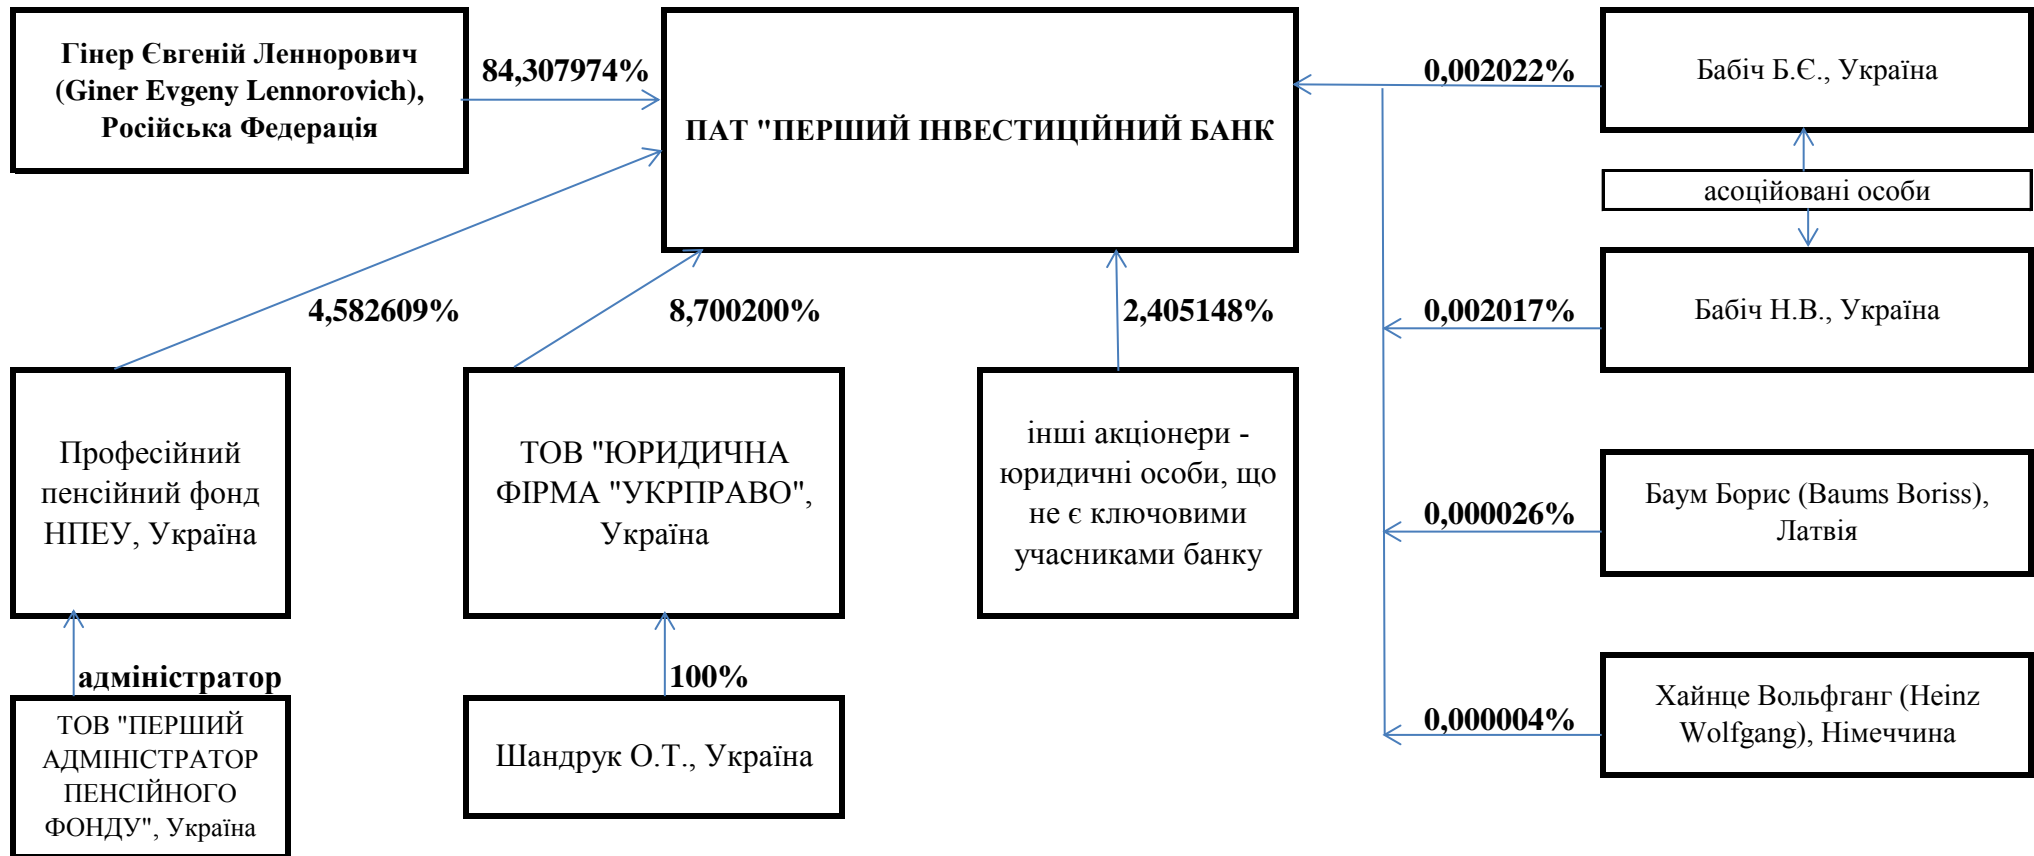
Гінер Євгеній Леннорович (Giner Evgeny Lennorovich), Російська Федерація

84,307974%

ПАТ "ПЕРШИЙ ІНВЕСТИЦІЙНИЙ БАНК

0,002022%

Бабіч Б.Є., Україна

асоційовані особи

Бабіч Н.В., Україна

4,582609%

8,700200%

2,405148%

0,002017%

Професійний пенсійний фонд НПЕУ, Україна

ТОВ "ЮРИДИЧНА ФІРМА "УКРПРАВО", Україна

інші акціонери - юридичні особи, що не є ключовими учасниками банку

0,000026%

Баум Борис (Baums Boriss), Латвія

адміністратор

100%

ТОВ "ПЕРШИЙ АДМІНІСТРАТОР ПЕНСІЙНОГО ФОНДУ", Україна

Шандрук О.Т., Україна

0,000004%

Хайнце Вольфганг (Heinz Wolfgang), Німеччина